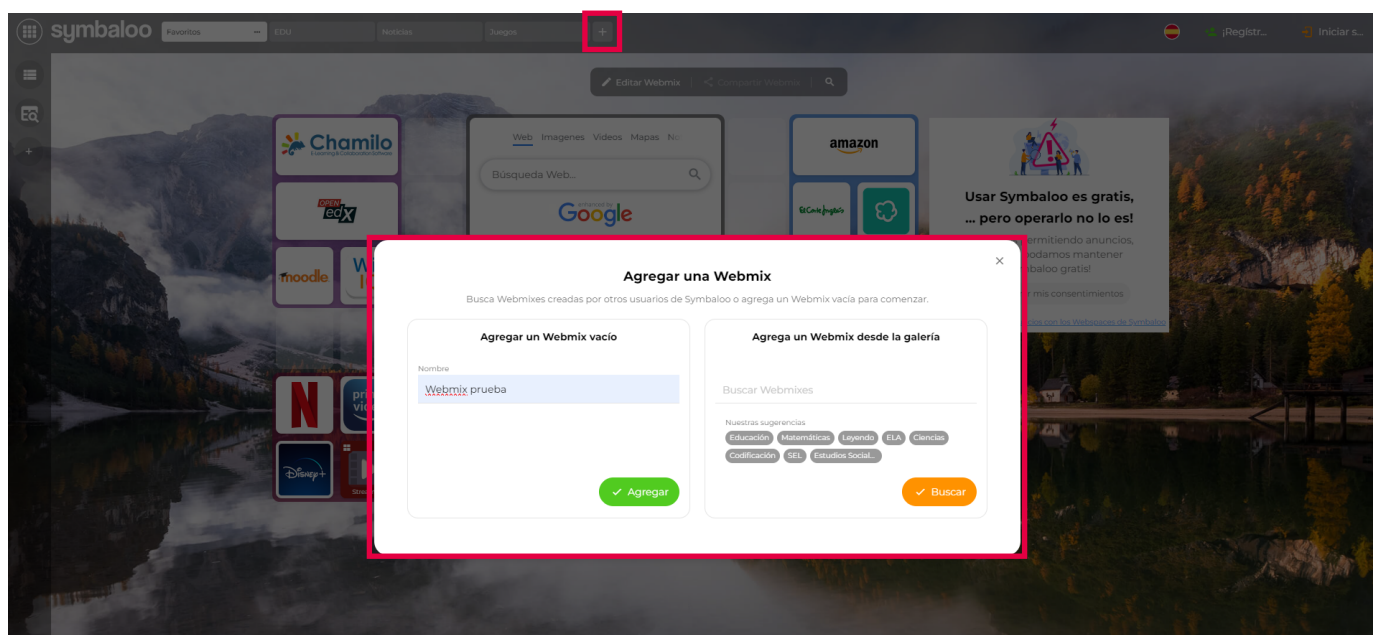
symbaloo Favoritos EDU Noticias Juegos +

¡Registr... Iniciar s...

Editar Webmix | Compartir Webmix |

Chamilo

edX

moodle

Web Imagenes Videos Mapas N

Búsqueda Web...

Google

amazon

Usar Symbaloo es gratis, ... pero operarlo no lo es!

ermitiendo anuncios, podamos mantener mbaloo gratis!

r mis consentimientos

Agregar una Webmix

Busca Webmixes creadas por otros usuarios de Symbaloo o agrega un Webmix vacía para comenzar.

Agregar un Webmix vacío

Nombre

Webmix prueba

Agregar

Agrega un Webmix desde la galería

Buscar Webmixes

Nuestras sugerencias

Educación Matemáticas Leyendo ELA Ciencias Codificación SEL Estudios Social...

Buscar